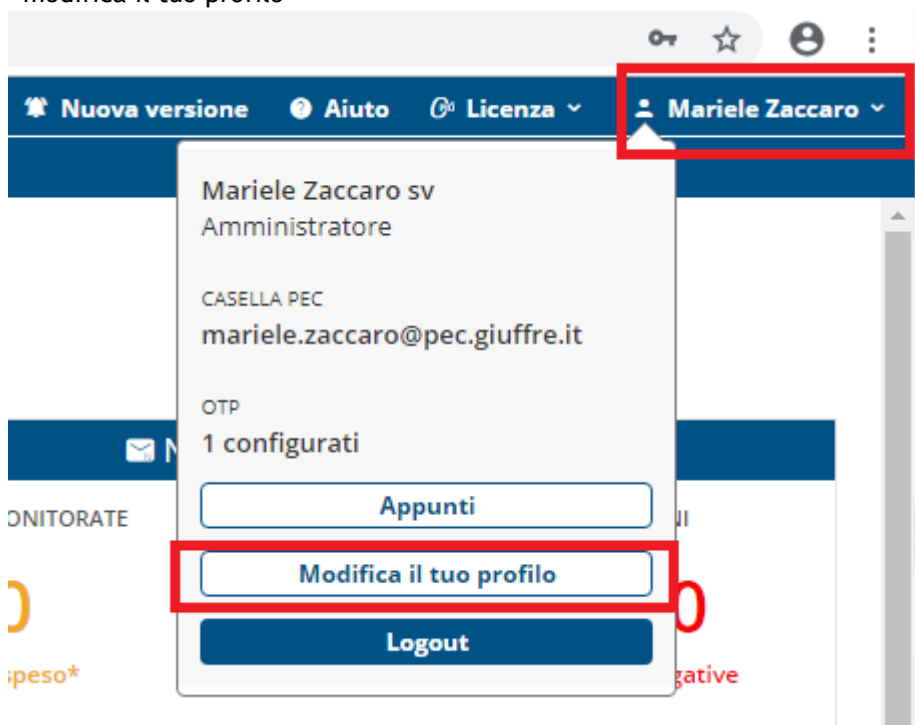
Modifica il tuo profilo

Nuova versione
Aiuto
Licenza
Mariele Zaccaro

Mariele Zaccaro sv
Amministratore

CASELLA PEC
mariele.zaccaro@pec.giuffre.it

OTP
1 configurati

Appunti
Modifica il tuo profilo
Logout

N
ONITORATE
0
speso*
NI
0
gative